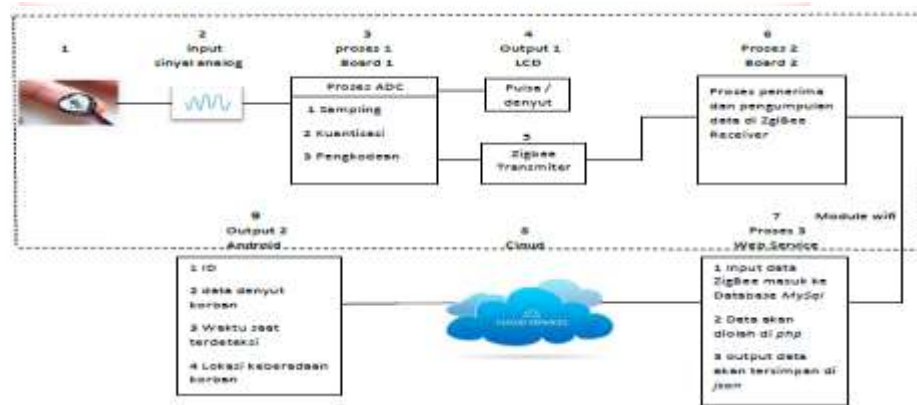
1

2
Input
sinyal analog

3
proses 1
Board 1

Proses ADC

1 Sampling

2 Kuantisasi

3 Pengkodean

4
Output 1
LCD

Pulse / denyut

5
Zigbee
Transmiter

6
Proses 2
Board 2

Proses penerima dan pengumpulan data di ZigBee Receiver

Module wifi

7
Proses 3
Web Service

1 Input data ZigBee masuk ke Database MySql

2 Data akan diolah di php

3 output data akan tersimpan di json

8
Cloud

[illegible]

9
Output 2
Android

1 ID

2 data denyut korban

3 Waktu saat terdeteksi

4 Lokasi keberadaan korban